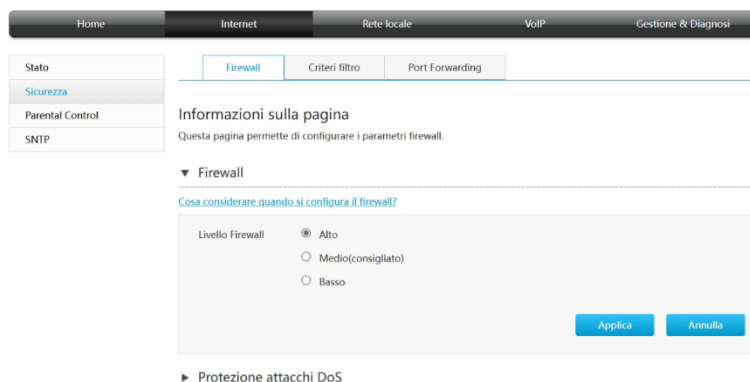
Home | Internet | Rete locale | VoIP | Gestione & Diagnosi

Stato
Sicurezza
Parental Control
SNTP

Firewall | Criteri filtro | Port Forwarding

Informazioni sulla pagina
Questa pagina permette di configurare i parametri firewall.

▼ Firewall

Cosa considerare quando si configura il firewall?

Livello Firewall
Alto
Medio(consigliato)
Basso

Applica
Annulla

► Protezione attacchi DoS